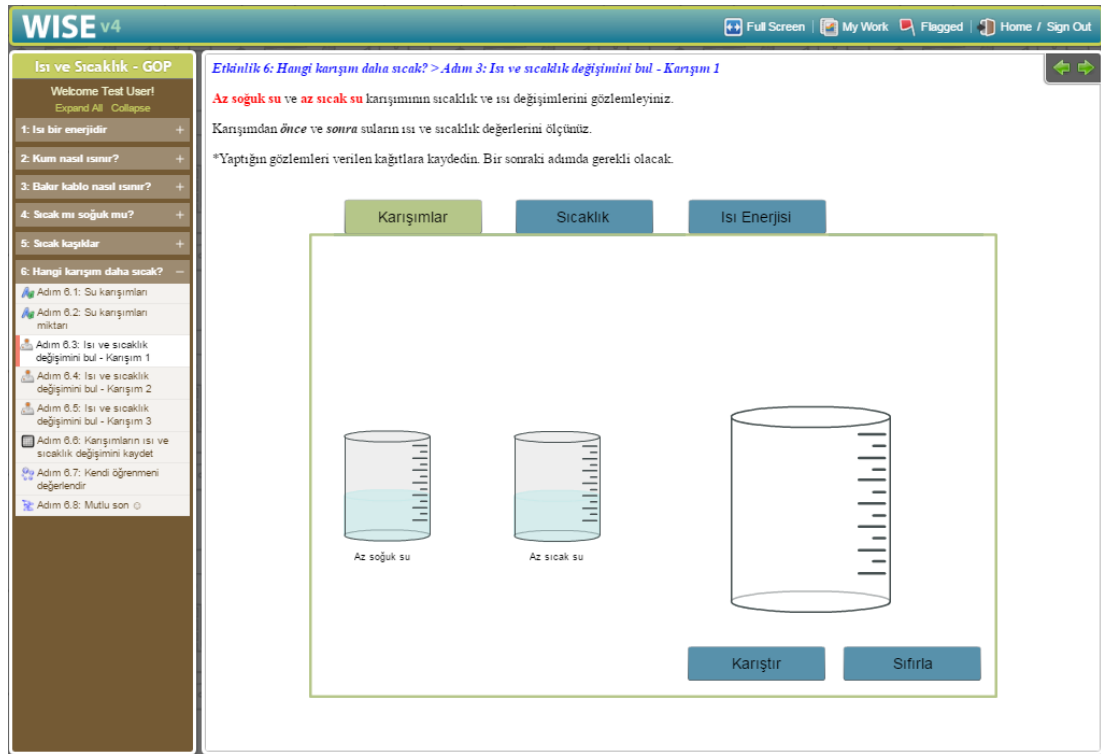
WISE v4

Full Screen | My Work | Flagged | Home / Sign Out

Isı ve Sıcaklık - GOP

Welcome Test User!
Expand All Collapse

1: Isı bir enerjidir +
2: Kum nasıl ısınır? +
3: Bakır kablo nasıl ısınır? +
4: Sıcak mı soğuk mu? +
5: Sıcak kaşıklar +
6: Hangi karışım daha sıcak? –
Adım 6.1: Su karışımları
Adım 6.2: Su karışımları miktarı
Adım 6.3: Isı ve sıcaklık değişimini bul - Karışım 1
Adım 6.4: Isı ve sıcaklık değişimini bul - Karışım 2
Adım 6.5: Isı ve sıcaklık değişimini bul - Karışım 3
Adım 6.6: Karışımların ısı ve sıcaklık değişimini kaydet
Adım 6.7: Kendi öğrenmeni değerlendir
Adım 6.8: Mutlu son

Etkinlik 6: Hangi karışım daha sıcak? > Adım 3: Isı ve sıcaklık değişimini bul - Karışım 1

Az soğuk su ve az sıcak su karışımının sıcaklık ve ısı değişimlerini gözlemleyiniz.

Karışımdan önce ve sonra suların ısı ve sıcaklık değerlerini ölçünüz.

*Yaptığın gözlemleri verilen kağıtlara kaydedin. Bir sonraki adımda gerekli olacak.

Karışımlar | Sıcaklık | Isı Enerjisi

Az soğuk su

Az sıcak su

Karıştır

Sıfırla